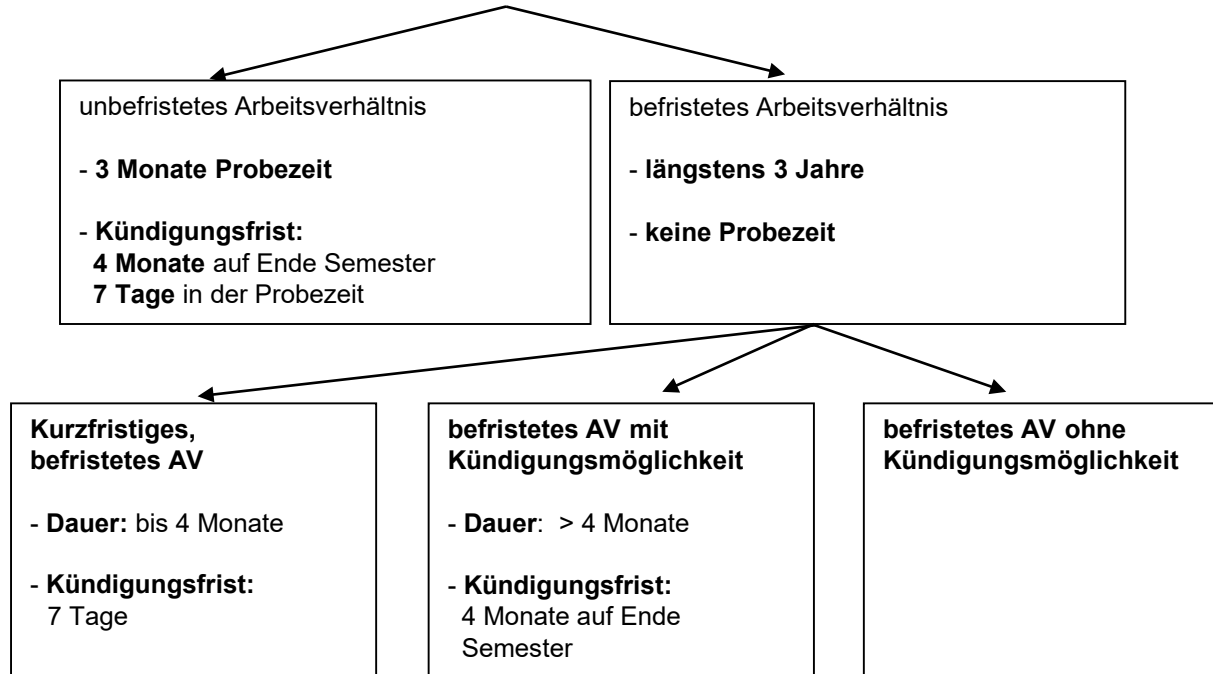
unbefristetes Arbeitsverhältnis

- 3 Monate Probezeit

- Kündigungsfrist:
4 Monate auf Ende Semester
7 Tage in der Probezeit

befristetes Arbeitsverhältnis

- längstens 3 Jahre

- keine Probezeit

Kurzfristiges, befristetes AV

- Dauer: bis 4 Monate

- Kündigungsfrist:
7 Tage

befristetes AV mit Kündigungsmöglichkeit

- Dauer: > 4 Monate

- Kündigungsfrist:
4 Monate auf Ende Semester

befristetes AV ohne Kündigungsmöglichkeit